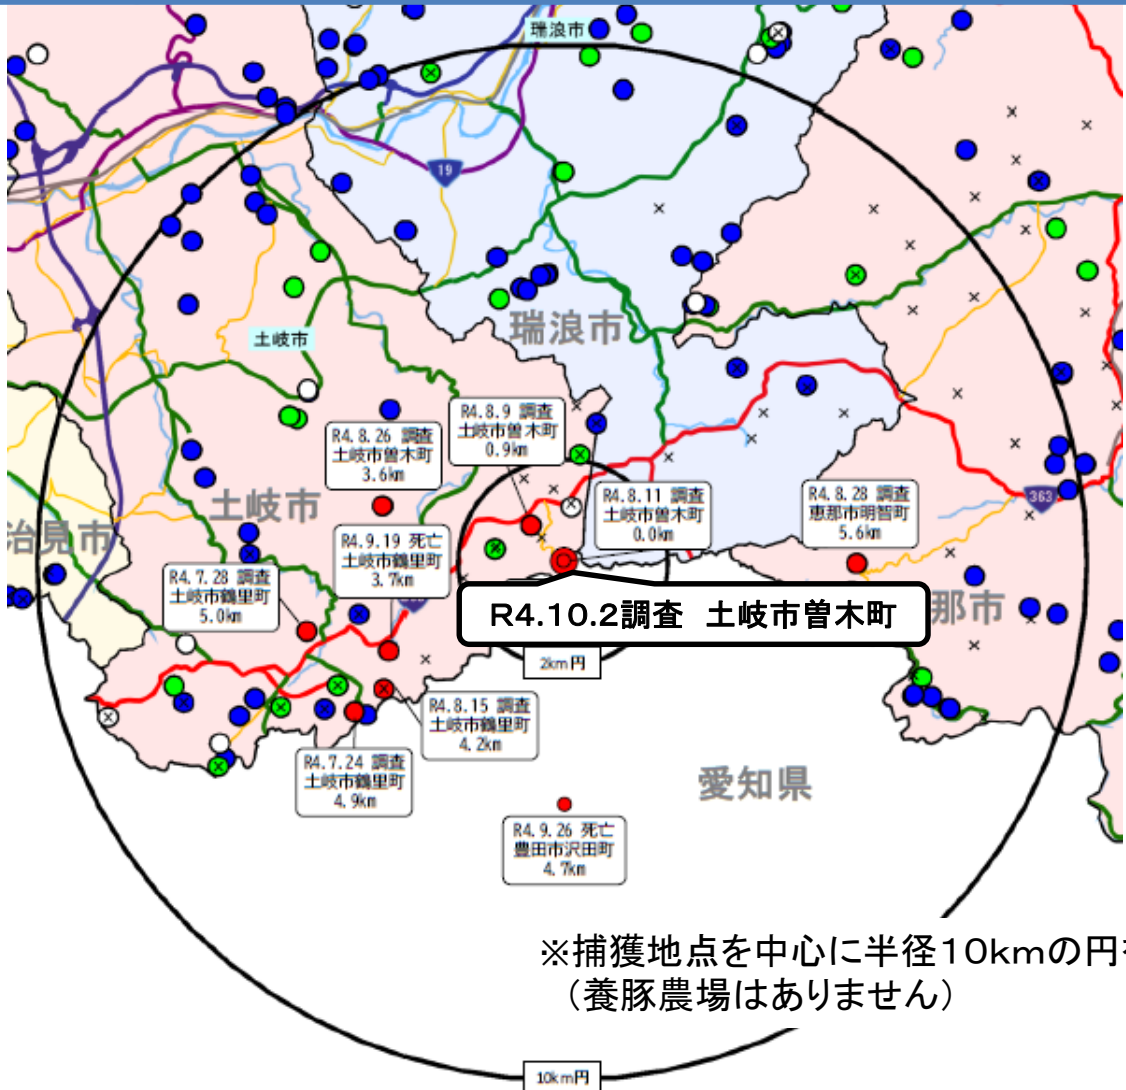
瑞浪市

19

瑞浪市

土岐市

土岐市

治見市

R4.8.9 調査
土岐市曽木町
0.9km

R4.8.26 調査
土岐市曽木町
3.6km

R4.8.11 調査
土岐市曽木町
0.0km

R4.8.28 調査
恵那市明智町
5.6km

363

R4.9.19 死亡
土岐市鶴里町
3.7km

R4.7.28 調査
土岐市鶴里町
5.0km

R4.10.2調査 土岐市曽木町

那市

2km円

R4.8.15 調査
土岐市鶴里町
4.2km

R4.7.24 調査
土岐市鶴里町
4.9km

愛知県

R4.9.26 死亡
豊田市沢田町
4.7km

※捕獲地点を中心に半径10kmの円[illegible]
（養豚農場はありません）

10km円